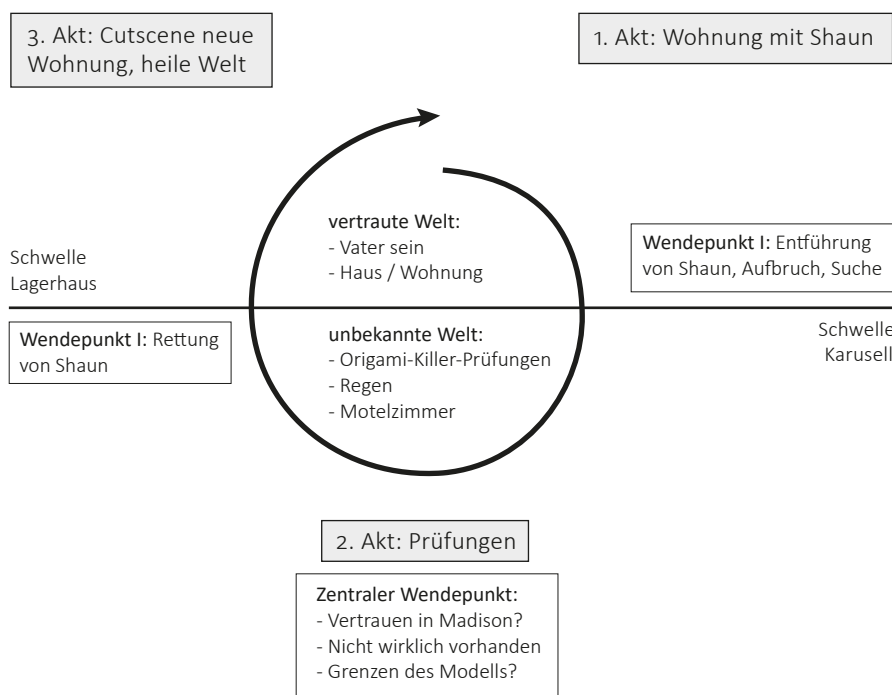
3. Akt: Cutscene neue Wohnung, heile Welt

1. Akt: Wohnung mit Shaun

vertraute Welt:
- Vater sein
- Haus / Wohnung

Schwelle
Lagerhaus

Wendepunkt I: Entführung von Shaun, Aufbruch, Suche

Wendepunkt I: Rettung von Shaun

unbekannte Welt:
- Origami-Killer-Prüfungen
- Regen
- Motelzimmer

Schwelle
Karusell

2. Akt: Prüfungen

Zentraler Wendepunkt:
- Vertrauen in Madison?
- Nicht wirklich vorhanden
- Grenzen des Modells?